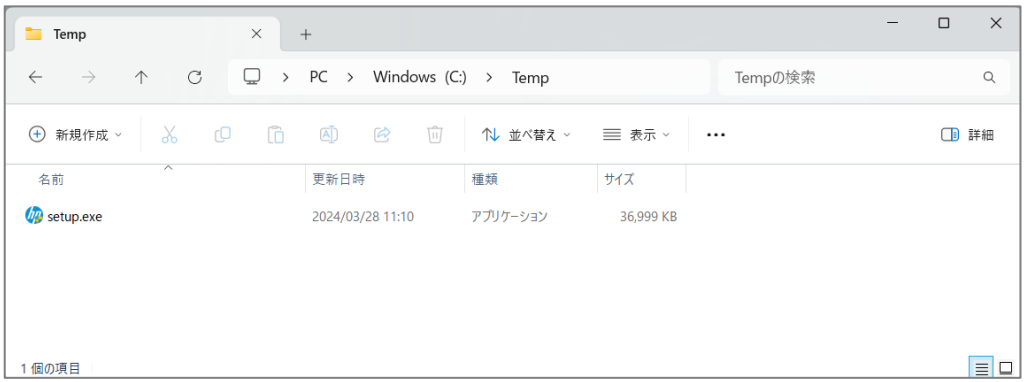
Temp

PC > Windows (C:) > Temp

Tempの検索

新規作成

並べ替え

表示

詳細

| 名前 | 更新日時 | 種類 | サイズ |
|---|---|---|---|
| setup.exe | 2024/03/28 11:10 | アプリケーション | 36,999 KB |

1 個の項目